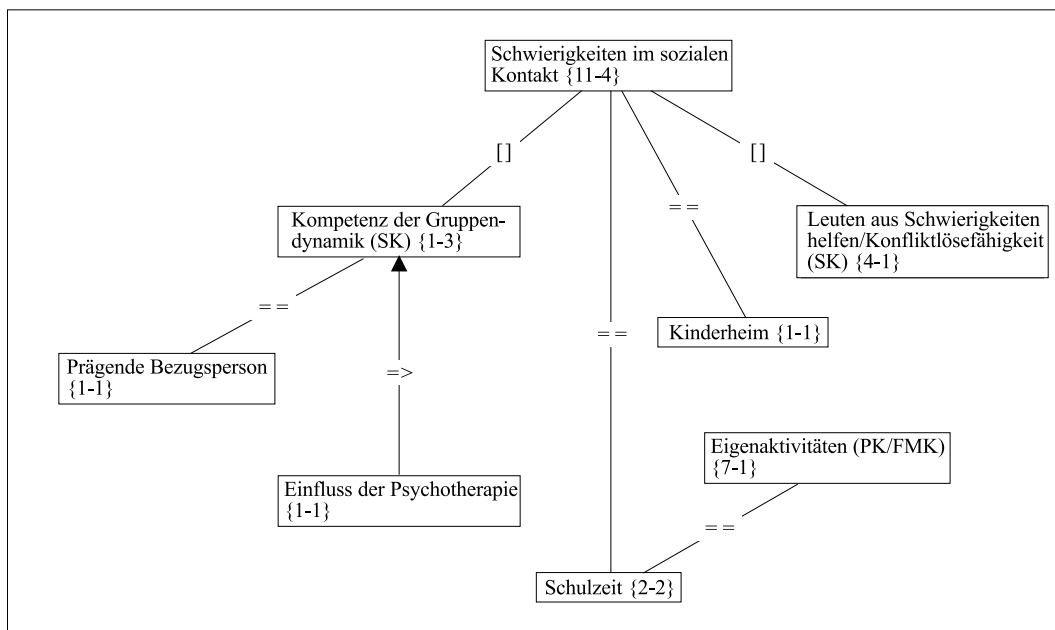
Schwierigkeiten im sozialen Kontakt {11-4}

[]

Kompetenz der Gruppendynamik (SK) {1-3}

==

==

[]

Leuten aus Schwierigkeiten helfen/Konfliktlösefähigkeit (SK) {4-1}

==

Prägende Bezugsperson {1-1}

=>

==

Kinderheim {1-1}

Einfluss der Psychotherapie {1-1}

Eigenaktivitäten (PK/FMK) {7-1}

==

Schulzeit {2-2}